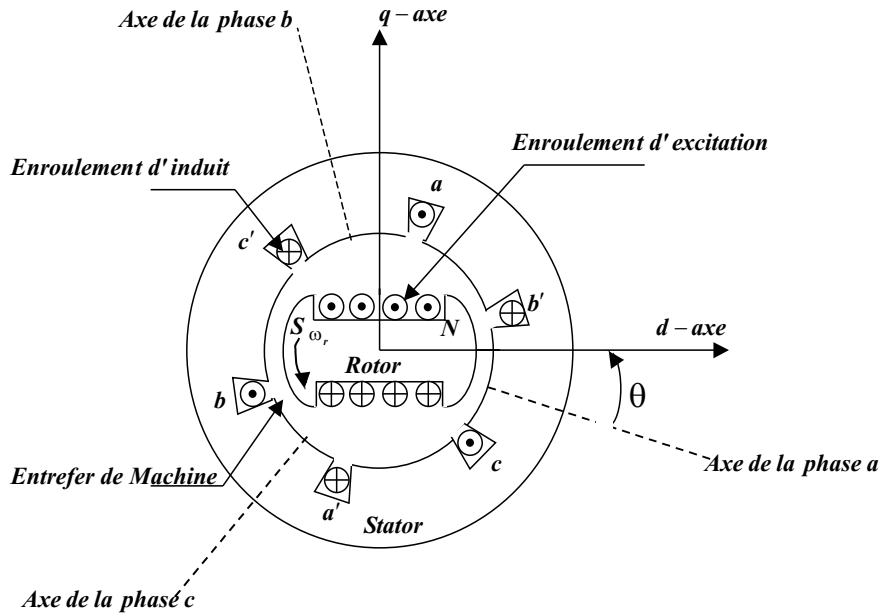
Axe de la phase b

$q-axe$

Enroulement d' excitation

Enroulement d' induit

a

c'

b'

S $\omega_r$

N

$d-axe$

Rotor

$\theta$

b

c

Entrefer de Machine

Axe de la phase a

a'

Stator

Axe de la phase c